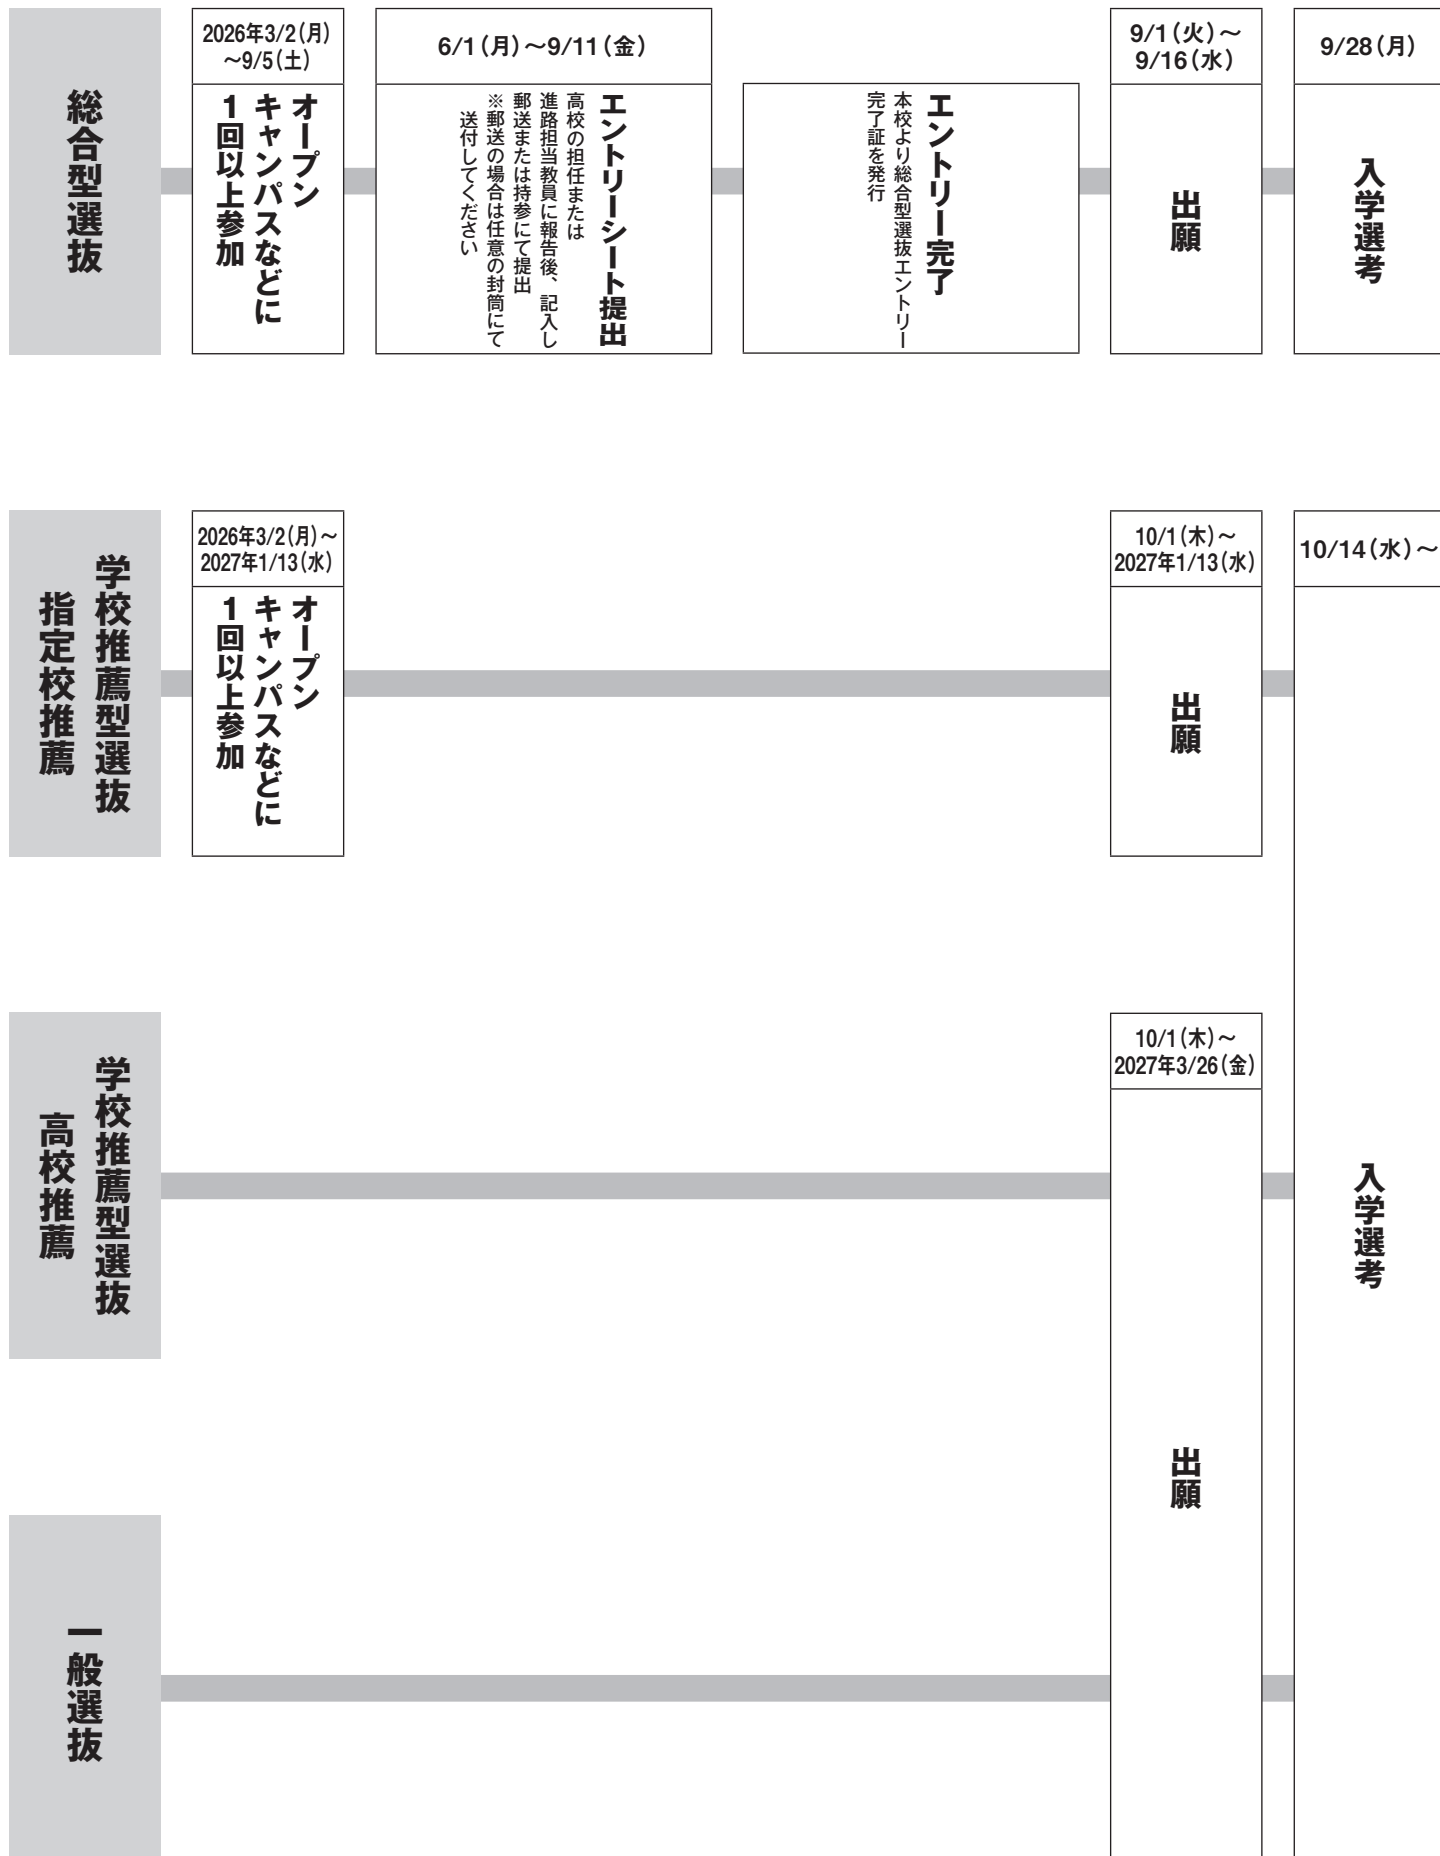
総合型選抜

2026年3/2(月)〜9/5(土)

オープンキャンパスなどに1回以上参加

6/1(月)〜9/11(金)

エントリーシート提出

高校の担任または進路担当教員に報告後、記入し郵送または持参にて提出
※郵送の場合は任意の封筒にて送付してください

エントリー完了

本校より総合型選抜エントリー完了証を発行

9/1(火)〜9/16(水)

出願

9/28(月)

入学選考

学校推薦型選抜 指定校推薦

2026年3/2(月)〜2027年1/13(水)

オープンキャンパスなどに1回以上参加

10/1(木)〜2027年1/13(水)

出願

10/14(水)〜

学校推薦型選抜 高校推薦

10/1(木)〜2027年3/26(金)

入学選考

出願

一般選抜